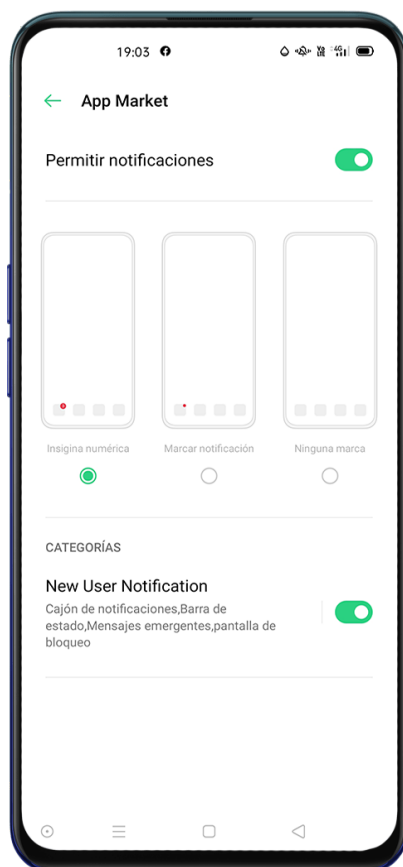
19:03

App Market

Permitir notificaciones

Insignia numérica

Marcar notificación

Ninguna marca

CATEGORÍAS

New User Notification

Cajón de notificaciones,Barra de estado,Mensajes emergentes,pantalla de bloqueo